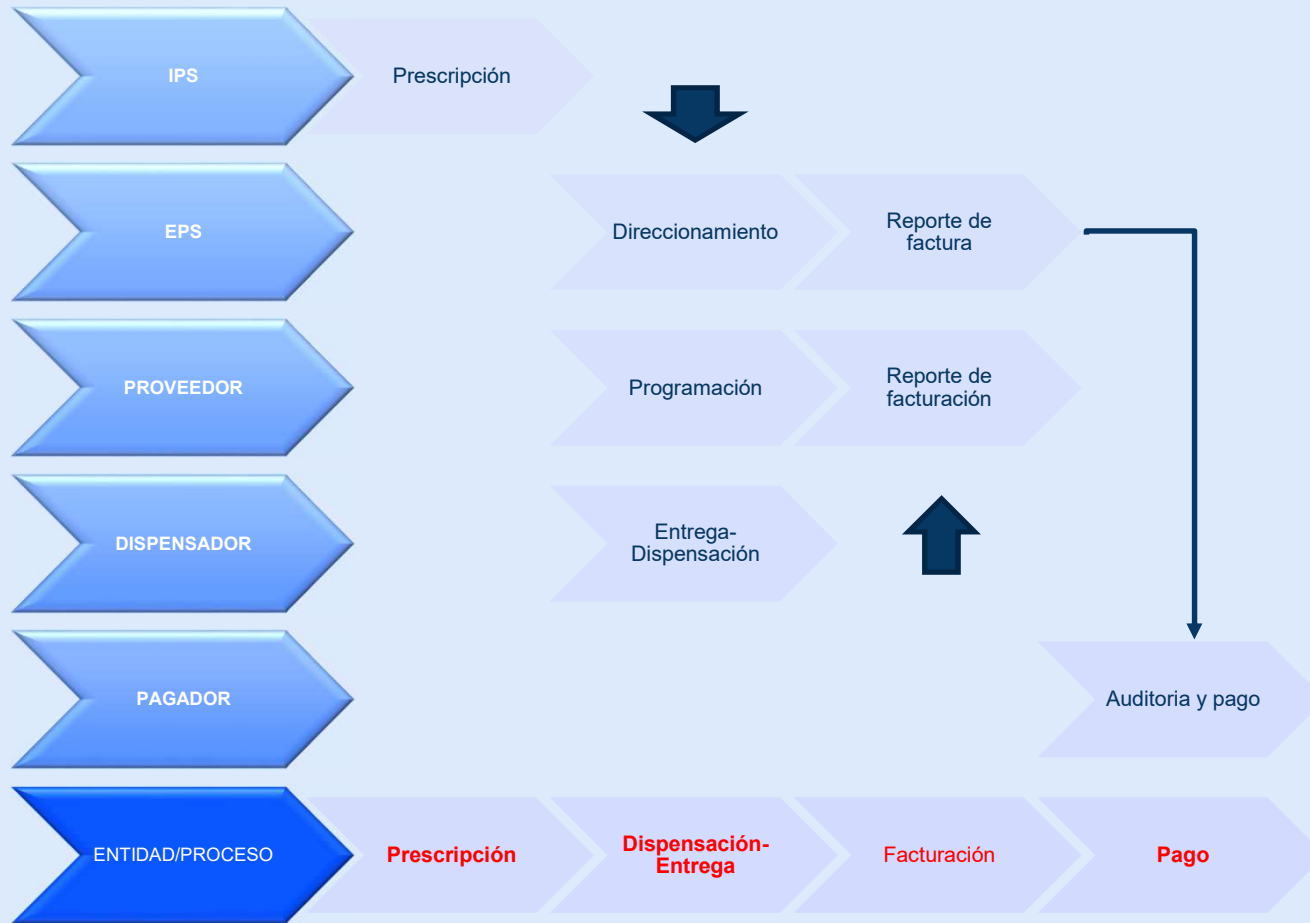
IPS

Prescripción

EPS

Direccionamiento

Reporte de factura

PROVEEDOR

Programación

Reporte de facturación

DISPENSADOR

Entrega-Dispensación

PAGADOR

Auditoria y pago

ENTIDAD/PROCESO

Prescripción

Dispensación-Entrega

Facturación

Pago